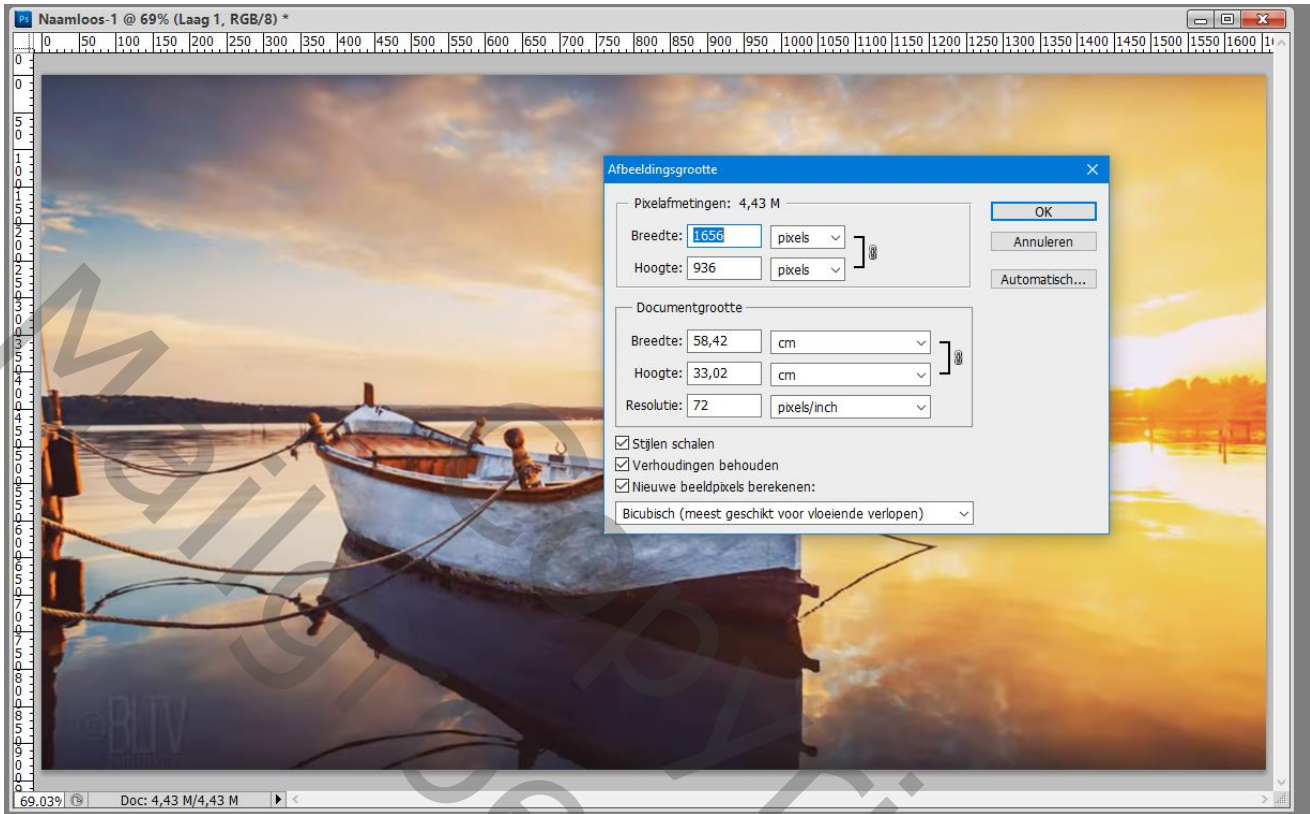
Ps Naamloos-1 @ 69% (Laag 1, RGB/8) *

0 50 100 150 200 250 300 350 400 450 500 550 600 650 700 750 800 850 900 950 1000 1050 1100 1150 1200 1250 1300 1350 1400 1450 1500 1550 1600

Afbeeldingsgrootte

Pixelafmetingen: 4,43 M

Breedte: 1656 pixels

Hoogte: 936 pixels

Documentgrootte

Breedte: 58,42 cm

Hoogte: 33,02 cm

Resolutie: 72 pixels/inch

Stijlen schalen

Verhoudingen behouden

Nieuwe beeldpixels berekenen:

Bicubisch (meest geschikt voor vloeiende verlopen)

OK

Annuleren

Automatisch...

©BLTV

69.03% Doc: 4,43 M/4,43 M